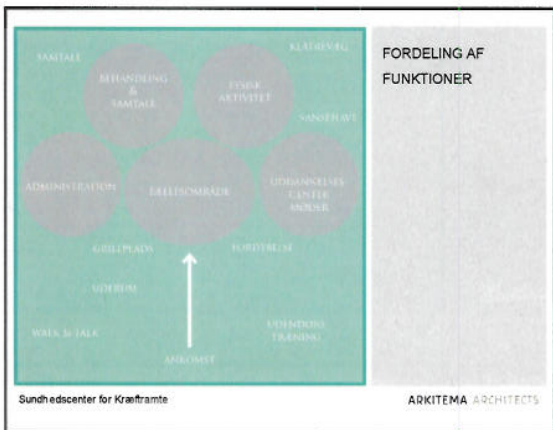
SAMTALE

BEHANDLING & SAMTALE

FYSISK AKTIVITET

KLATREVÆG

SANSEHAVE

ADMINISTRATION

FÆLLESOMRÅDE

UDDANNELSES CENTER MØDER

GRILLPLADS

FORDYBELSE

UDERUM

WALK & TALK

UDENDØRS TRÆNING

ANKOMST

FORDELING AF FUNKTIONER

Sundhedscenter for Kræftramte

ARKITEMA ARCHITECTS